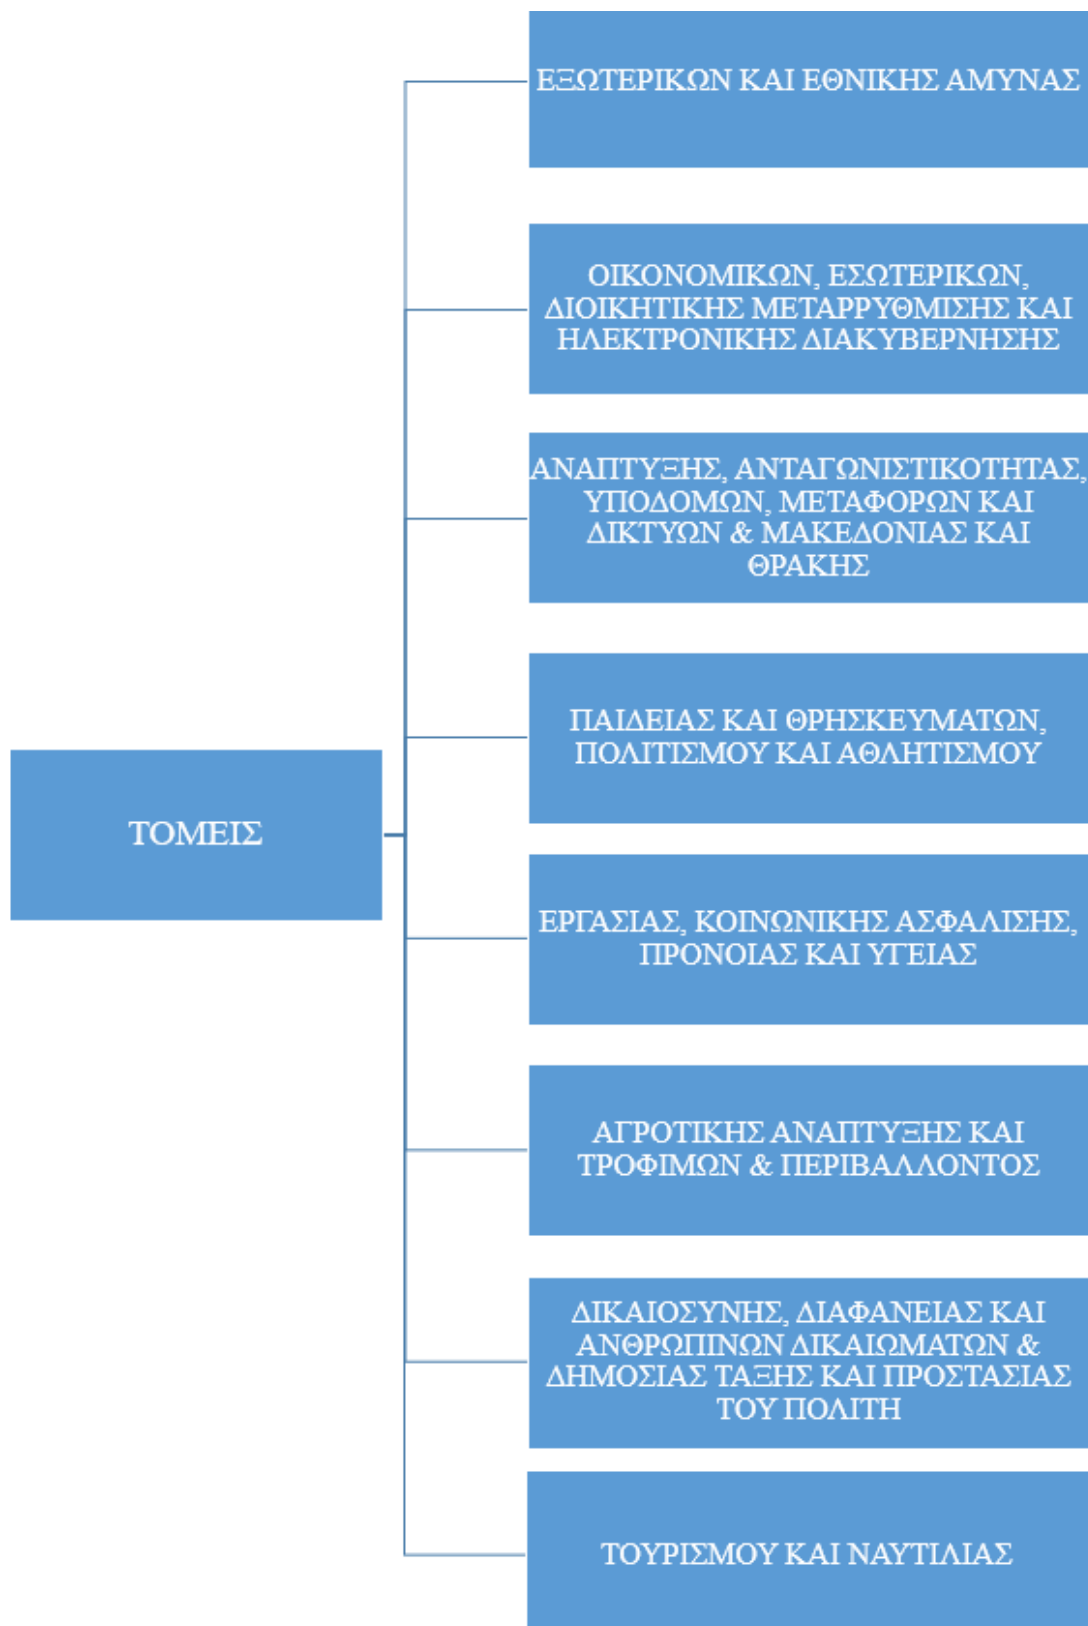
ΤΟΜΕΙΣ

ΕΞΩΤΕΡΙΚΩΝ ΚΑΙ ΕΘΝΙΚΗΣ ΑΜΥΝΑΣ

ΟΙΚΟΝΟΜΙΚΩΝ, ΕΣΩΤΕΡΙΚΩΝ, ΔΙΟΙΚΗΤΙΚΗΣ ΜΕΤΑΡΡΥΘΜΙΣΗΣ ΚΑΙ ΗΛΕΚΤΡΟΝΙΚΗΣ ΔΙΑΚΥΒΕΡΝΗΣΗΣ

ΑΝΑΠΤΥΞΗΣ, ΑΝΤΑΓΩΝΙΣΤΙΚΟΤΗΤΑΣ, ΥΠΟΔΟΜΩΝ, ΜΕΤΑΦΟΡΩΝ ΚΑΙ ΔΙΚΤΥΩΝ & ΜΑΚΕΔΟΝΙΑΣ ΚΑΙ ΘΡΑΚΗΣ

ΠΑΙΔΕΙΑΣ ΚΑΙ ΘΡΗΣΚΕΥΜΑΤΩΝ, ΠΟΛΙΤΙΣΜΟΥ ΚΑΙ ΑΘΛΗΤΙΣΜΟΥ

ΕΡΓΑΣΙΑΣ, ΚΟΙΝΩΝΙΚΗΣ ΑΣΦΑΛΙΣΗΣ, ΠΡΟΝΟΙΑΣ ΚΑΙ ΥΓΕΙΑΣ

ΑΓΡΟΤΙΚΗΣ ΑΝΑΠΤΥΞΗΣ ΚΑΙ ΤΡΟΦΙΜΩΝ & ΠΕΡΙΒΑΛΛΟΝΤΟΣ

ΔΙΚΑΙΟΣΥΝΗΣ, ΔΙΑΦΑΝΕΙΑΣ ΚΑΙ ΑΝΘΡΩΠΙΝΩΝ ΔΙΚΑΙΩΜΑΤΩΝ & ΔΗΜΟΣΙΑΣ ΤΑΞΗΣ ΚΑΙ ΠΡΟΣΤΑΣΙΑΣ ΤΟΥ ΠΟΛΙΤΗ

ΤΟΥΡΙΣΜΟΥ ΚΑΙ ΝΑΥΤΙΛΙΑΣ